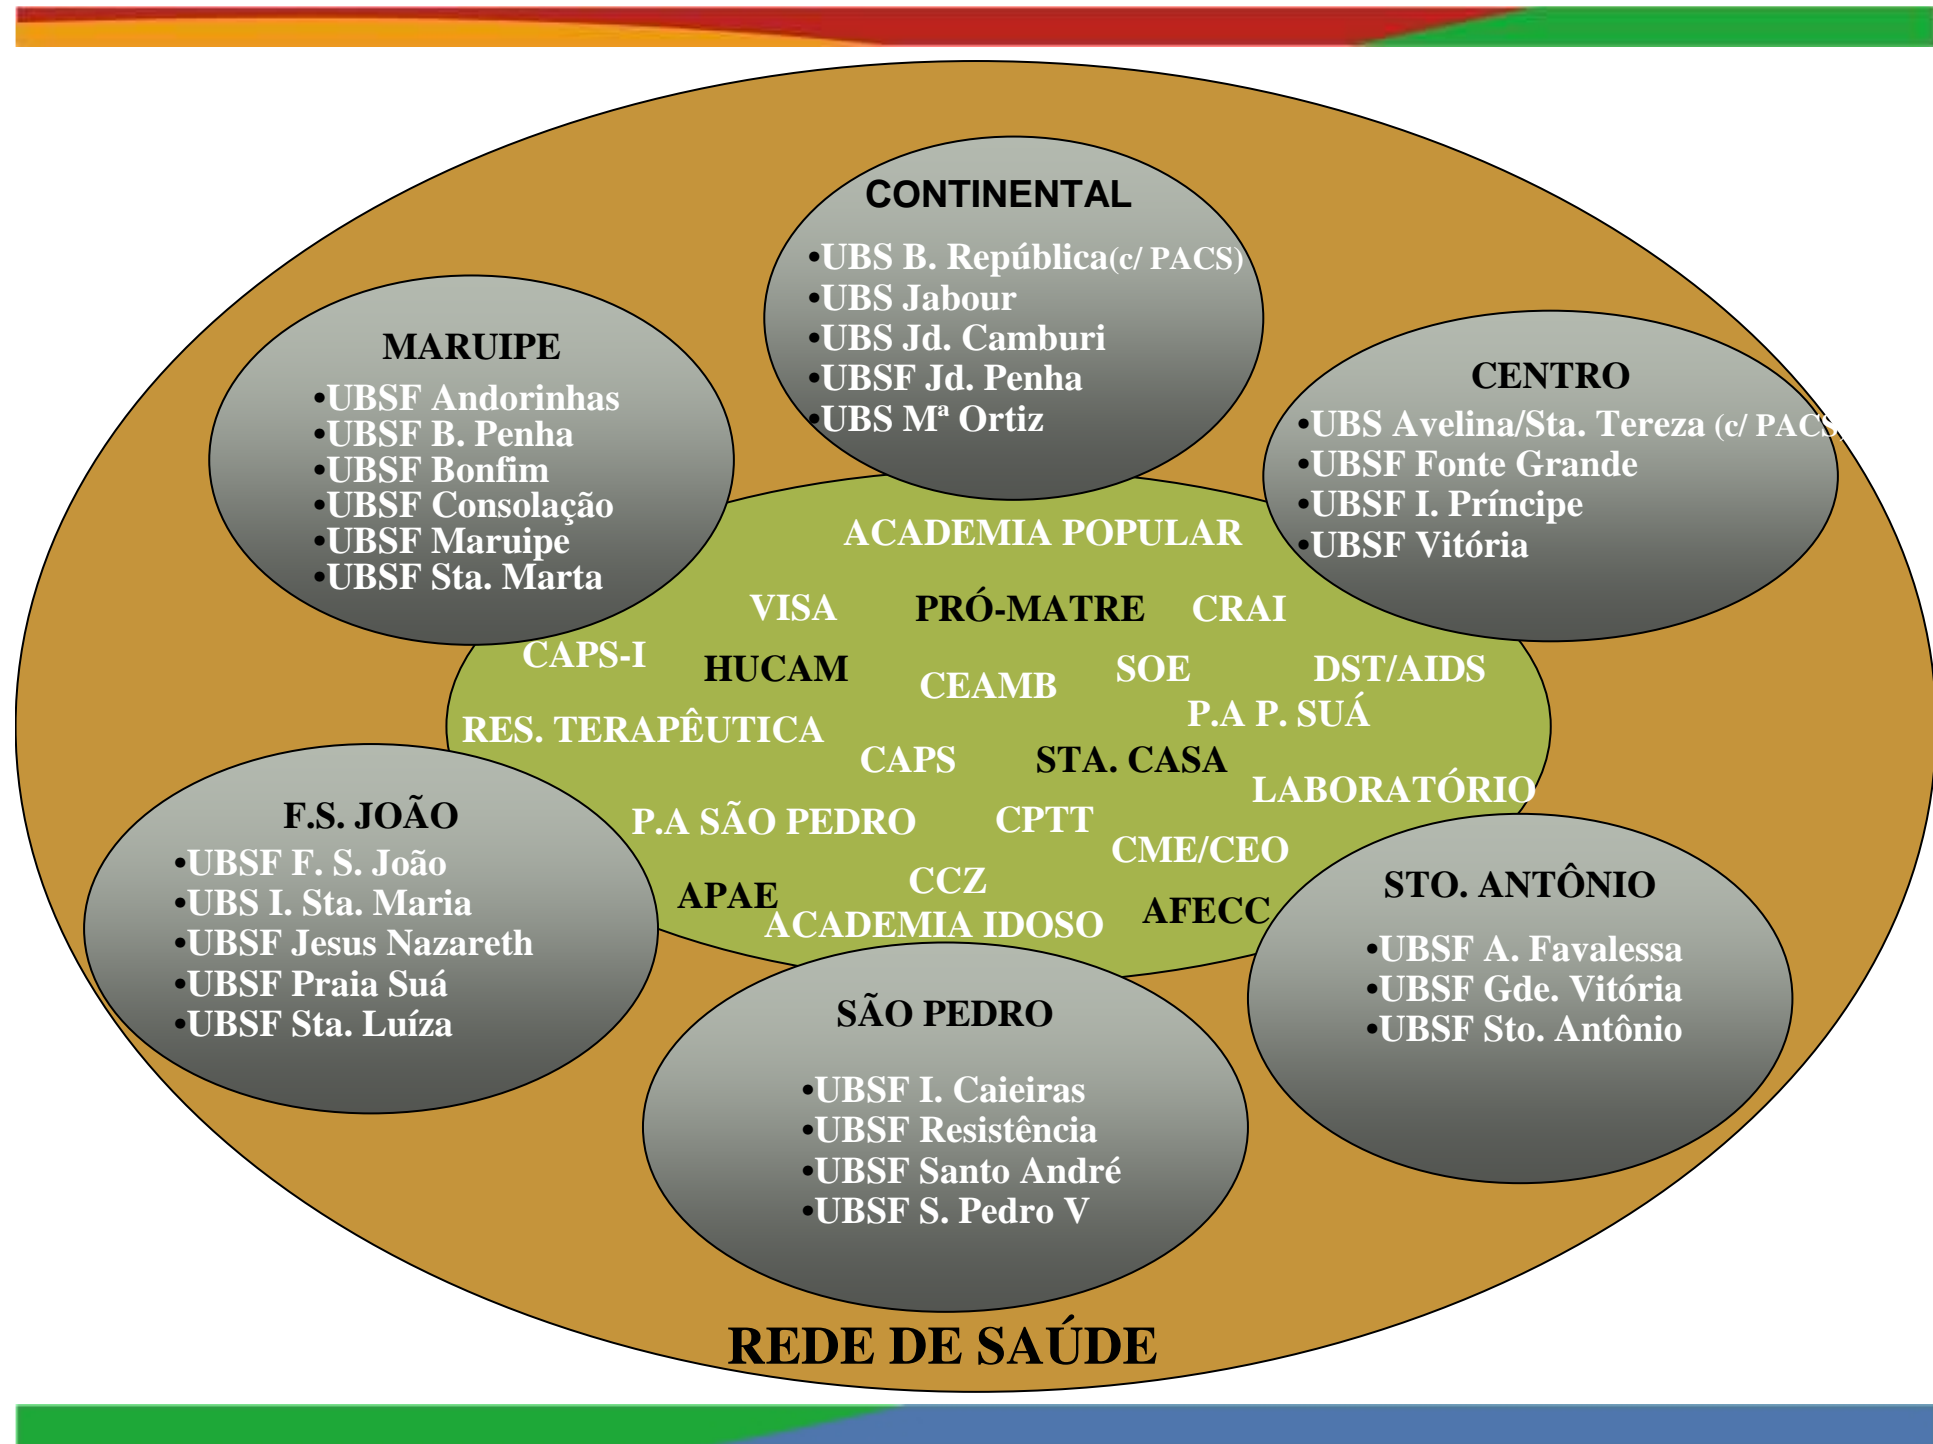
CONTINENTAL
•UBS B. República(c/ PACS)
•UBS Jabour
•UBS Jd. Camburi
•UBSF Jd. Penha
•UBS Mª Ortiz

MARUIPE
•UBSF Andorinhas
•UBSF B. Penha
•UBSF Bonfim
•UBSF Consolação
•UBSF Maruipe
•UBSF Sta. Marta

CENTRO
•UBS Avelina/Sta. Tereza (c/ PACS)
•UBSF Fonte Grande
•UBSF I. Príncipe
•UBSF Vitória

ACADEMIA POPULAR
VISA
PRÓ-MATRE
CRAI
CAPS-I
HUCAM
CEAMB
SOE
DST/AIDS
P.A P. SUÁ
RES. TERAPÊUTICA
CAPS
STA. CASA
LABORATÓRIO
P.A SÃO PEDRO
CPTT
CME/CEO
CCZ
APAE
ACADEMIA IDOSO
AFECC

F.S. JOÃO
•UBSF F. S. João
•UBS I. Sta. Maria
•UBSF Jesus Nazareth
•UBSF Praia Suá
•UBSF Sta. Luíza

STO. ANTÔNIO
•UBSF A. Favalessa
•UBSF Gde. Vitória
•UBSF Sto. Antônio

SÃO PEDRO
•UBSF I. Caieiras
•UBSF Resistência
•UBSF Santo André
•UBSF S. Pedro V

REDE DE SAÚDE